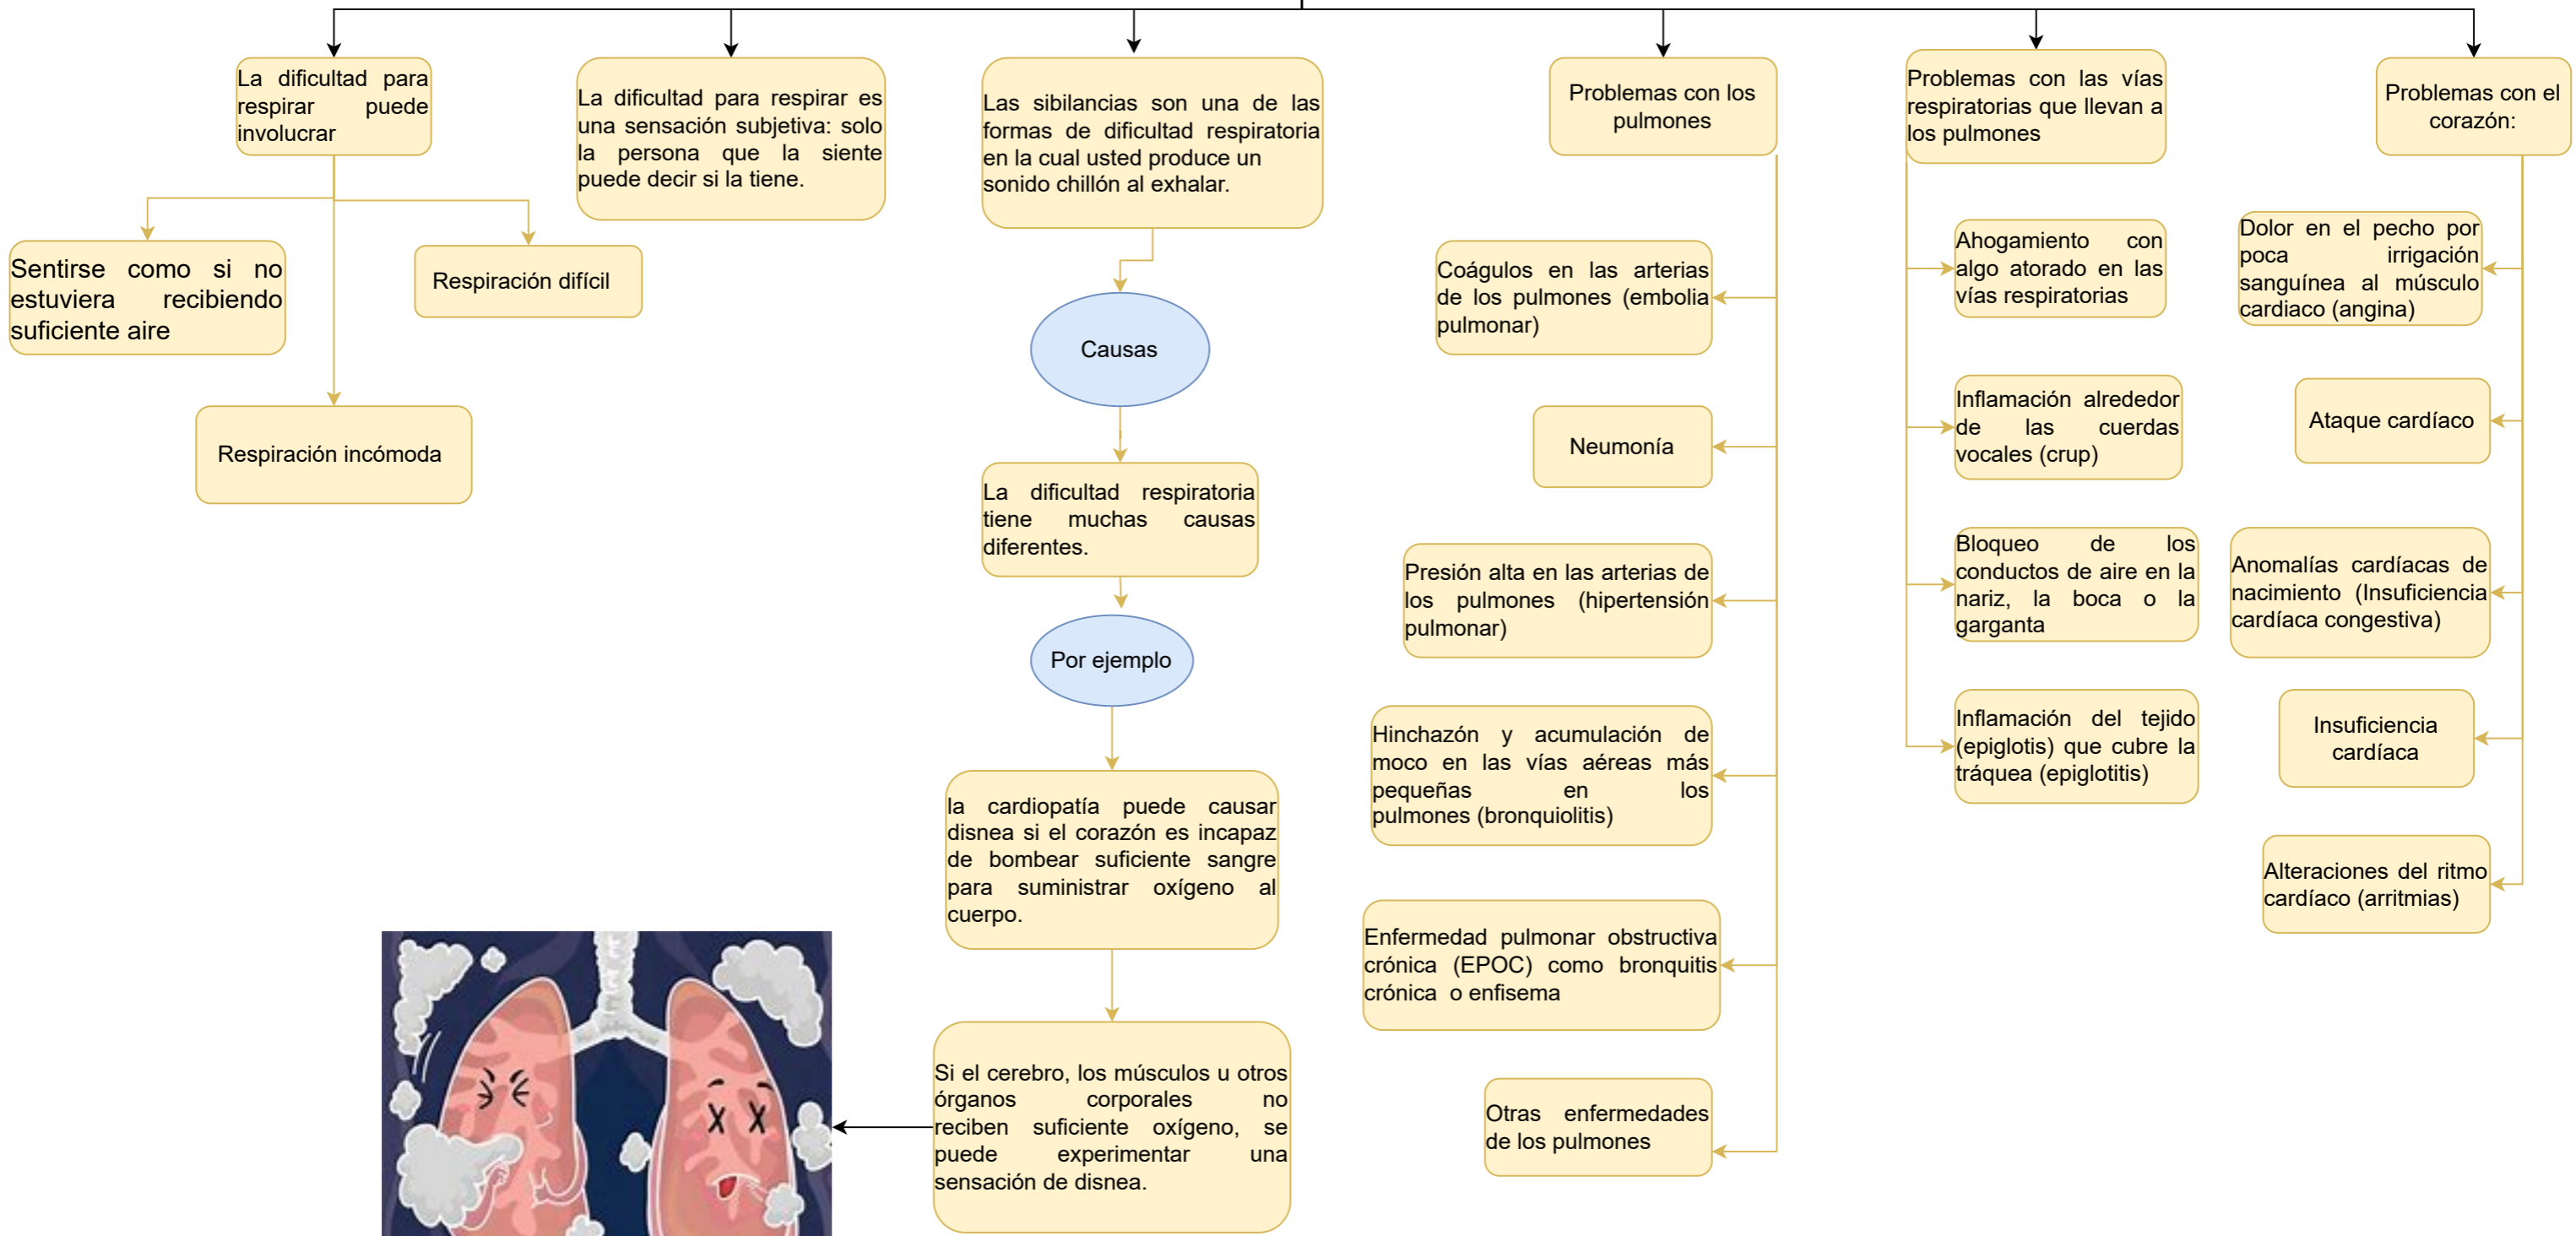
La dificultad para respirar puede involucrar

Sentirse como si no estuviera recibiendo suficiente aire

Respiración difícil

Respiración incómoda

La dificultad para respirar es una sensación subjetiva: solo la persona que la siente puede decir si la tiene.

Las sibilancias son una de las formas de dificultad respiratoria en la cual usted produce un sonido chillón al exhalar.

Causas

La dificultad respiratoria tiene muchas causas diferentes.

Por ejemplo

la cardiopatía puede causar disnea si el corazón es incapaz de bombear suficiente sangre para suministrar oxígeno al cuerpo.

Si el cerebro, los músculos u otros órganos corporales no reciben suficiente oxígeno, se puede experimentar una sensación de disnea.

Problemas con los pulmones

Coágulos en las arterias de los pulmones (embolia pulmonar)

Neumonía

Presión alta en las arterias de los pulmones (hipertensión pulmonar)

Hinchazón y acumulación de moco en las vías aéreas más pequeñas en los pulmones (bronquiolitis)

Enfermedad pulmonar obstructiva crónica (EPOC) como bronquitis crónica o enfisema

Otras enfermedades de los pulmones

Problemas con las vías respiratorias que llevan a los pulmones

Ahogamiento con algo atorado en las vías respiratorias

Inflamación alrededor de las cuerdas vocales (crup)

Bloqueo de los conductos de aire en la nariz, la boca o la garganta

Inflamación del tejido (epiglotis) que cubre la tráquea (epiglotitis)

Problemas con el corazón:

Dolor en el pecho por poca irrigación sanguínea al músculo cardiaco (angina)

Ataque cardíaco

Anomalías cardíacas de nacimiento (Insuficiencia cardíaca congestiva)

Insuficiencia cardíaca

Alteraciones del ritmo cardíaco (arritmias)